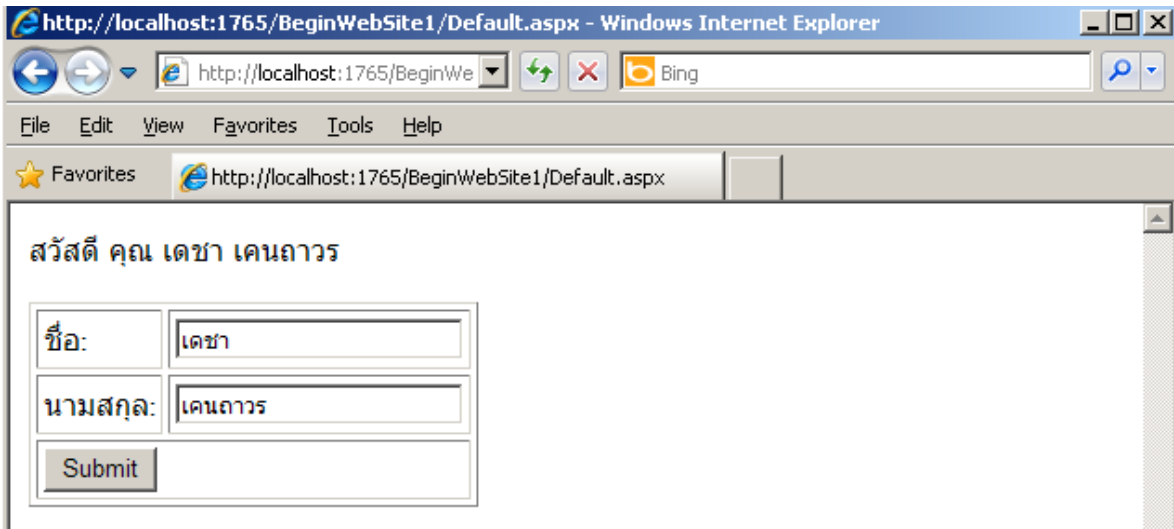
http://localhost:1765/BeginWebSite1/Default.aspx - Windows Internet Explorer

http://localhost:1765/BeginWe

Bing

File Edit View Favorites Tools Help

Favorites

http://localhost:1765/BeginWebSite1/Default.aspx

สวัสดี คุณ เดชา เคนถาวร

| ชื่อ: | เดชา |
|---|---|
| นามสกุล: | เคนถาวร |
| Submit | |